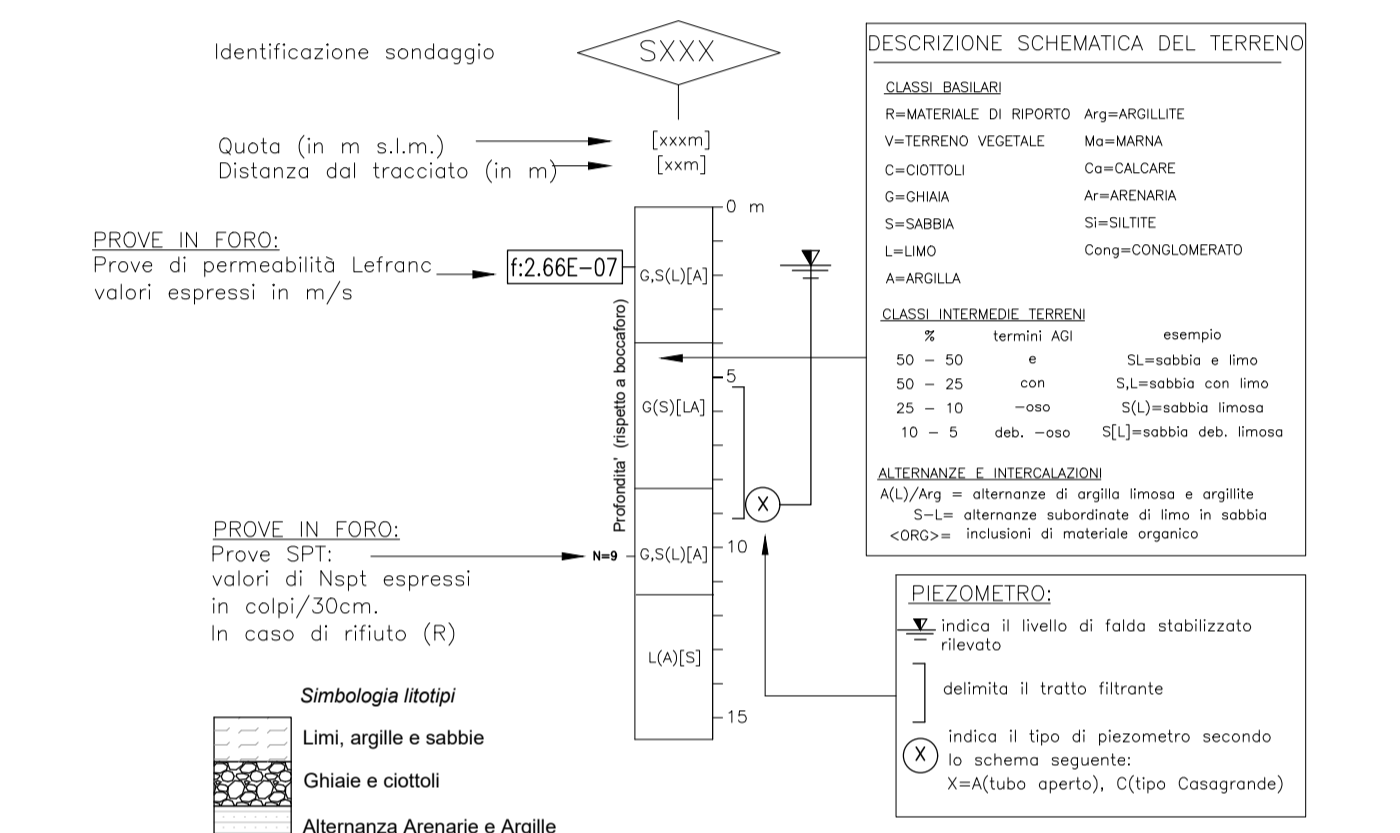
Identificazione sondaggio

SXXX

Quota (in m s.l.m.)
Distanza dal tracciato (in m)

[xxxm]
[xxm]

PROVE IN FORO:
Prove di permeabilità Lefranc
valori espressi in m/s

f:2.66E-07

0 m
5
10
15

Profondita' (rispetto a boccaforo)

G,S(L)[A]
G(S)[LA]
G,S(L)[A]
L(A)[S]

X

PROVE IN FORO:
Prove SPT:
valori di Nspt espressi
in colpi/30cm.
In caso di rifiuto (R)

N=9

Simbologia litotipi

Limi, argille e sabbie

Ghiaie e ciottoli

Alternanza Arenarie e Argille

DESCRIZIONE SCHEMATICA DEL TERRENO

CLASSI BASILARI

R=MATERIALE DI RIPORTO
V=TERRENO VEGETALE
C=CIOTTOLI
G=GHIAIA
S=SABBIA
L=LIMO
A=ARGILLA

Arg=ARGILLITE
Ma=MARNA
Ca=CALCARE
Ar=ARENARIA
Si=SILTITE
Cong=CONGLOMERATO

CLASSI INTERMEDIE TERRENI

| % | termini AGI | esempio |
|---|---|---|
| 50 – 50 | e | SL=sabbia e limo |
| 50 – 25 | con | S,L=sabbia con limo |
| 25 – 10 | –oso | S(L)=sabbia limosa |
| 10 – 5 | deb. –oso | S[L]=sabbia deb. limosa |

ALTERNANZE E INTERCALAZIONI
A(L)/Arg = alternanze di argilla limosa e argillite
S–L= alternanze subordinate di limo in sabbia
<ORG>= inclusioni di materiale organico

PIEZOMETRO:
indica il livello di falda stabilizzato rilevato

delimita il tratto filtrante

X

indica il tipo di piezometro secondo lo schema seguente:
X=A(tubo aperto), C(tipo Casagrande)